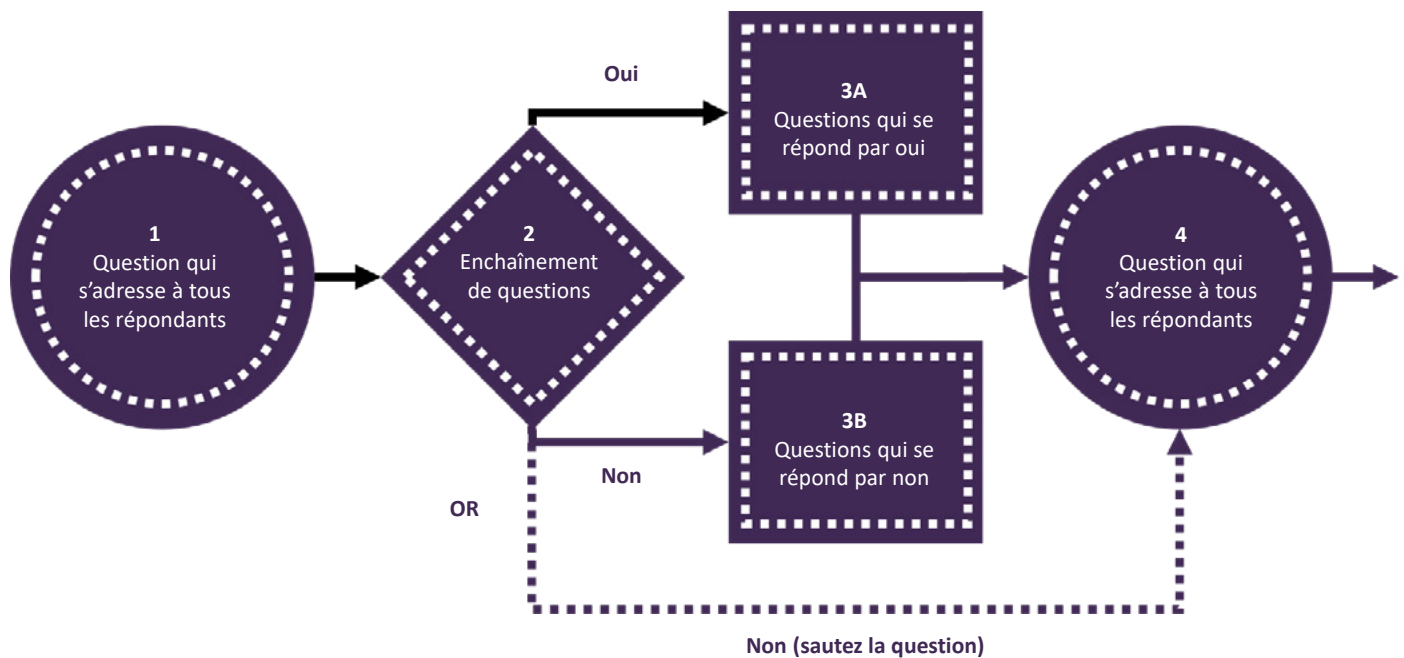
1
Question qui s'adresse à tous les répondants

2
Enchaînement de questions

Oui

3A
Questions qui se répond par oui

Non

3B
Questions qui se répond par non

OR

4
Question qui s'adresse à tous les répondants

Non (sautez la question)